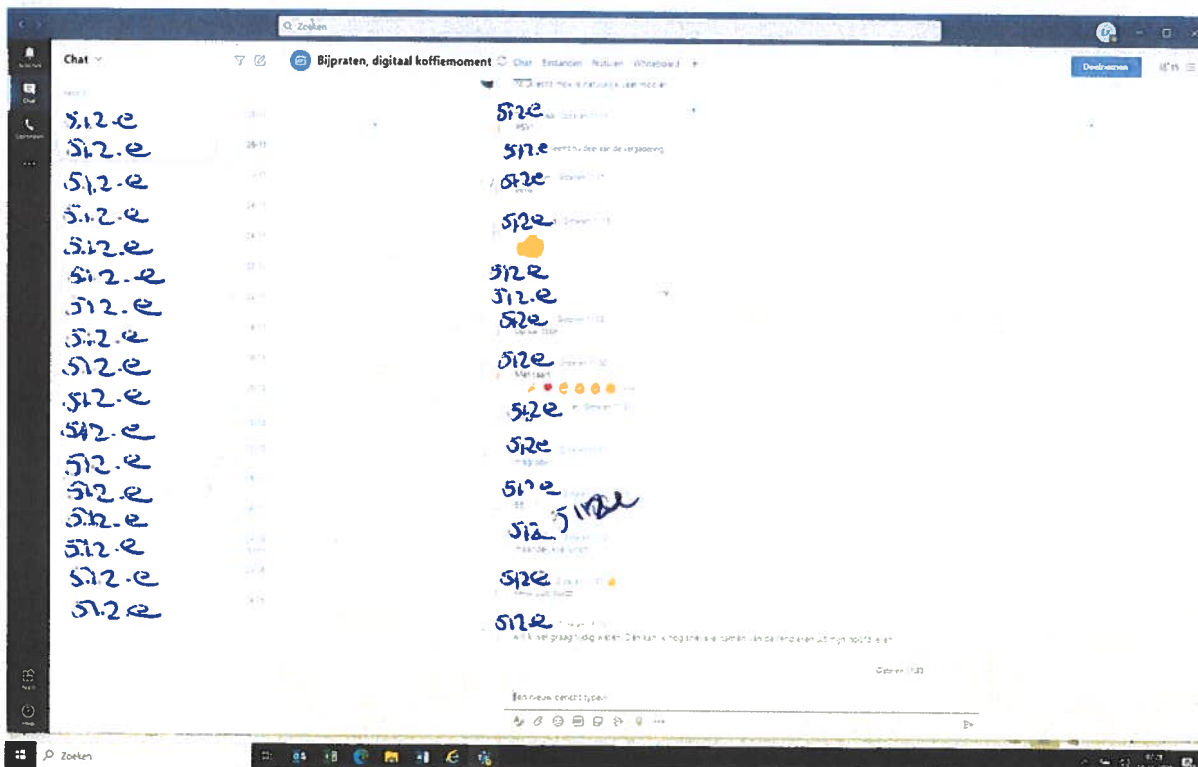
Zoeken

Chat

Bijpraten, digitaal koffiemoment

Chat Bestanden Notities Whiteboard +

Deelnemen

5.1.2.e
5.1.2.e
5.1.2.e
5.1.2.e
5.1.2.e
5.1.2.e
5.1.2.e
5.1.2.e
5.1.2.e
5.1.2.e
5.1.2.e
5.1.2.e
5.1.2.e
5.1.2.e
5.1.2.e
5.1.2.e
5.1.2.e

28-11

5.1.2.e
5.1.2.e
5.1.2.e
5.1.2.e
5.1.2.e
5.1.2.e
5.1.2.e
5.1.2.e
5.1.2.e
5.1.2.e
5.1.2.e
5.1.2.e
5.1.2.e
5.1.2.e
5.1.2.e

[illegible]

Een nieuw bericht typen

Zoeken